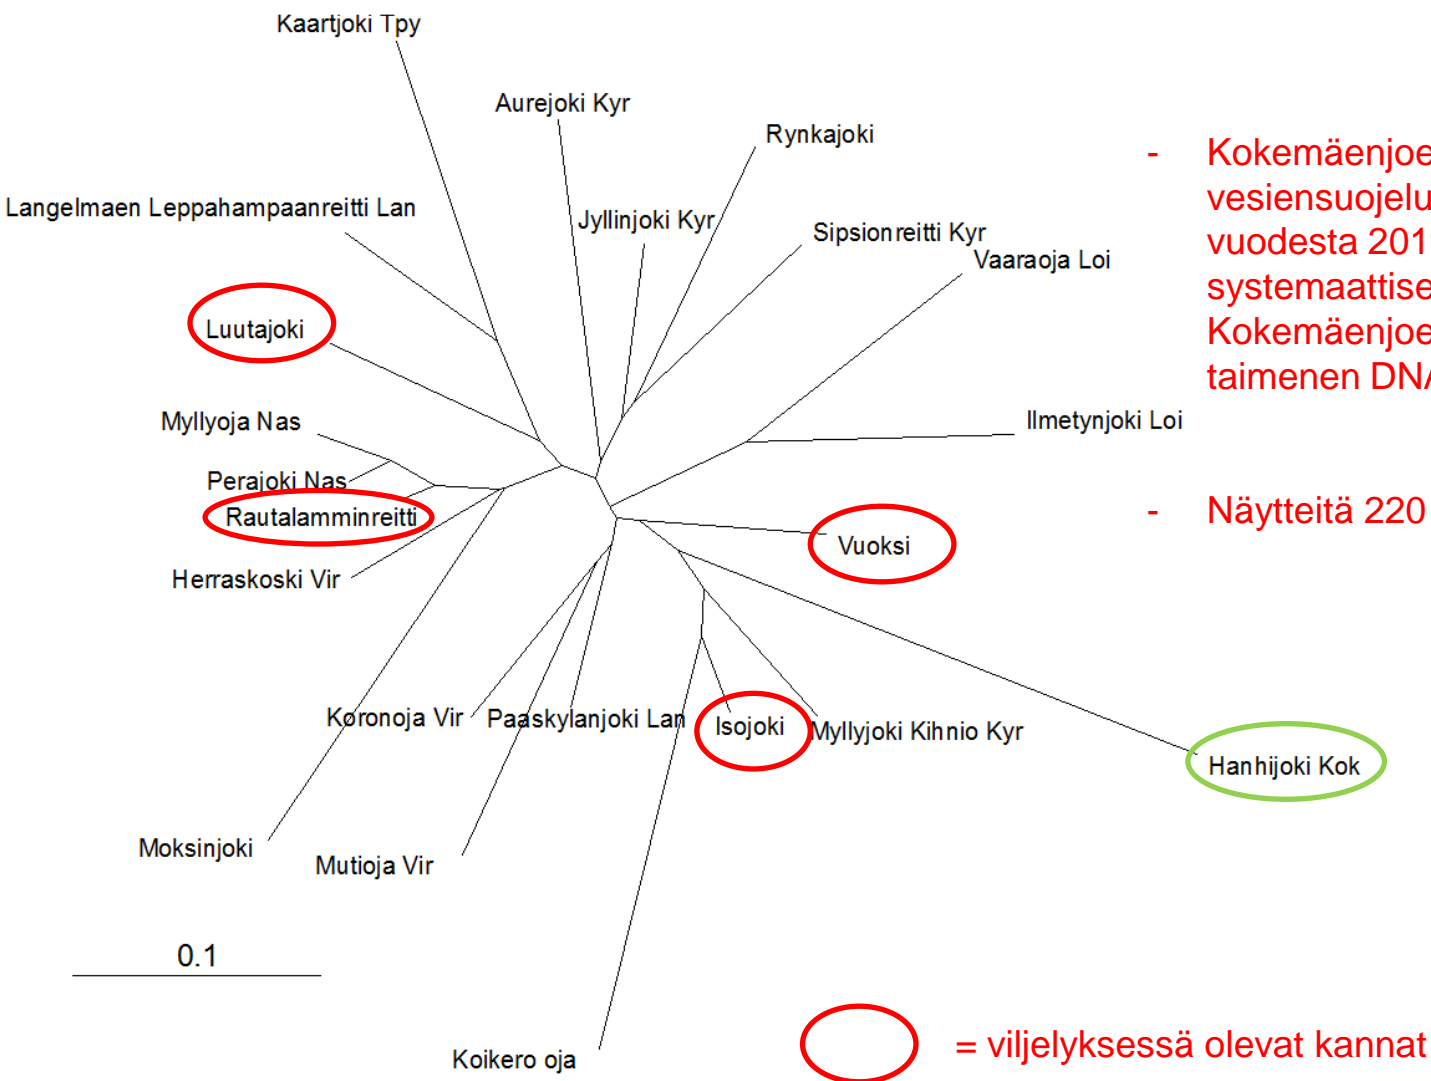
Kaartjoki Tpy
Aurejoki Kyr
Rynkajoki
Langelmaen Leppahampaanreitti Lan
Jyllinjoki Kyr
Sipsionreitti Kyr
Vaaraoja Loi
Luutajoki
Myllyoja Nas
Ilmetynjoki Loi
Perajoki Nas
Rautalamminreitti
Vuoksi
Herraskoski Vir
Koronoja Vir
Paaskylanjoki Lan
Isojoki
Myllyjoki Kihnio Kyr
Hanhijoki Kok
Moksinjoki
Mutioja Vir
0.1
Koikero oja

- Kokemäenjoe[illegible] vesiensuojelu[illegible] vuodesta 201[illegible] systemaattise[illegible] Kokemäenjoe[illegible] taimenen DN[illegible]

- Näytteitä 220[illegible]

= viljelyksessä olevat kannat